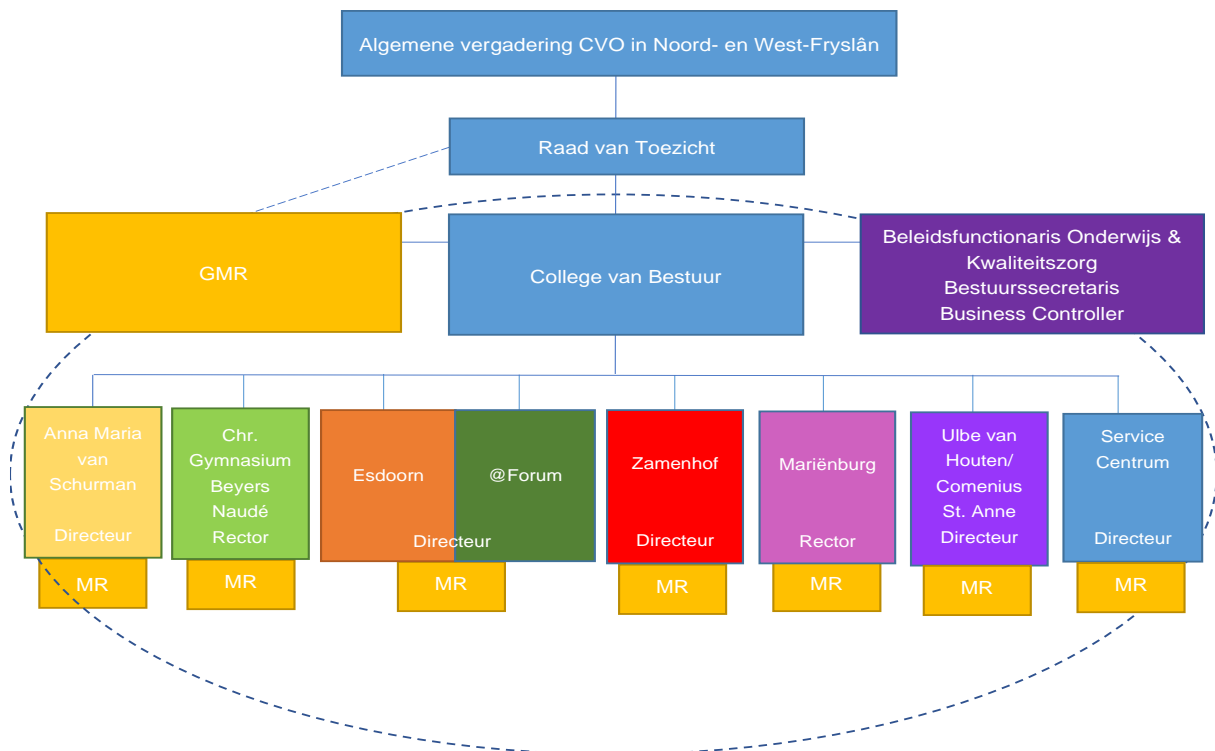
Algemene vergadering CVO in Noord- en West-Fryslân

Raad van Toezicht

GMR

College van Bestuur

Beleidsfunctionaris Onderwijs & Kwaliteitszorg
Bestuurssecretaris
Business Controller

Anna Maria van Schurman
Directeur
MR

Chr. Gymnasium Beyers Naudé
Rector
MR

Esdoorn

@Forum

Directeur
MR

Zamenhof
Directeur
MR

Mariënburg
Rector
MR

Ulbe van Houten/ Comenius St. Anne
Directeur
MR

Service Centrum
Directeur
MR